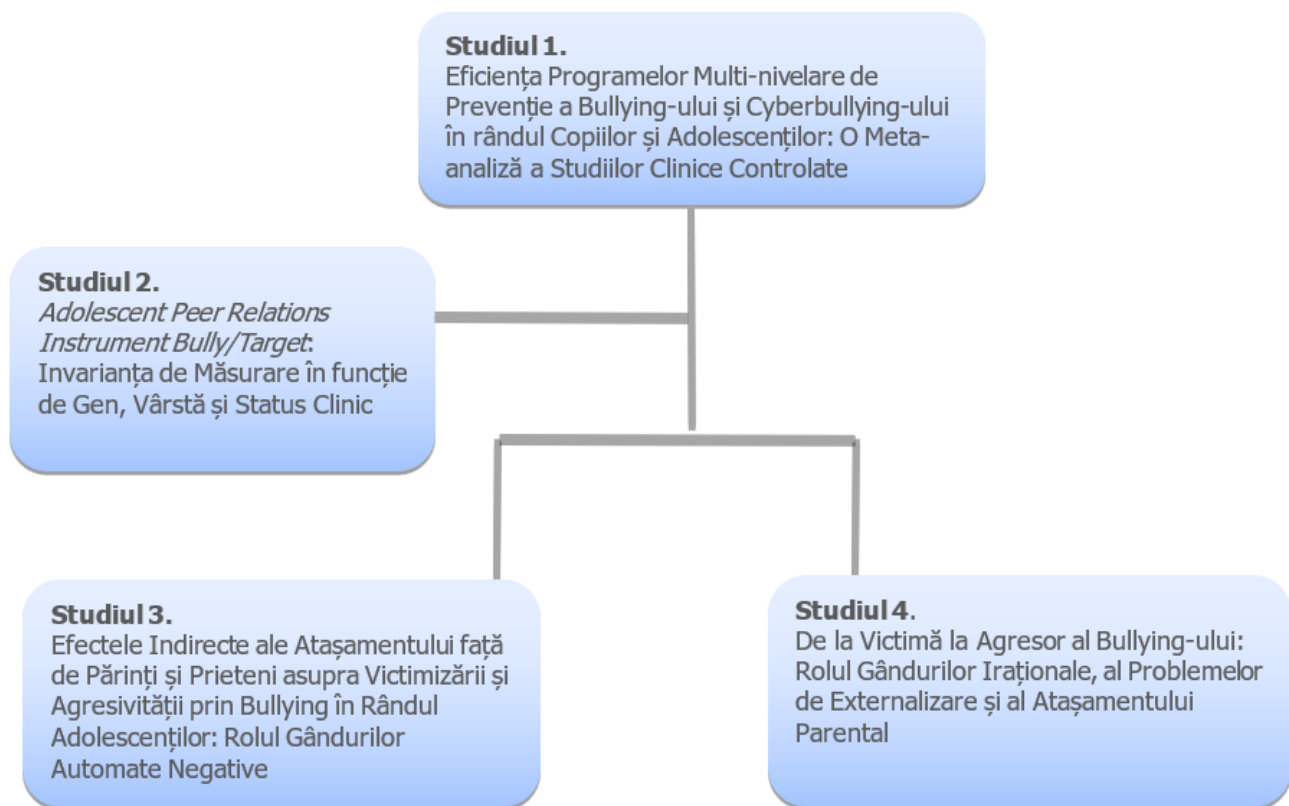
**Studiul 1.**
Eficiența Programelor Multi-nivelare de Prevenție a Bullying-ului și Cyberbullying-ului în rândul Copiilor și Adolescenților: O Meta-analiză a Studiilor Clinice Controlate

**Studiul 2.**
*Adolescent Peer Relations Instrument Bully/Target*: Invarianța de Măsurare în funcție de Gen, Vârstă și Status Clinic

**Studiul 3.**
Efectele Indirecte ale Atașamentului față de Părinți și Prieteni asupra Victimizării și Agresivității prin Bullying în Rândul Adolescenților: Rolul Gândurilor Automate Negative

**Studiul 4**.
De la Victimă la Agresor al Bullying-ului: Rolul Gândurilor Iraționale, al Problemelor de Externalizare și al Atașamentului Parental